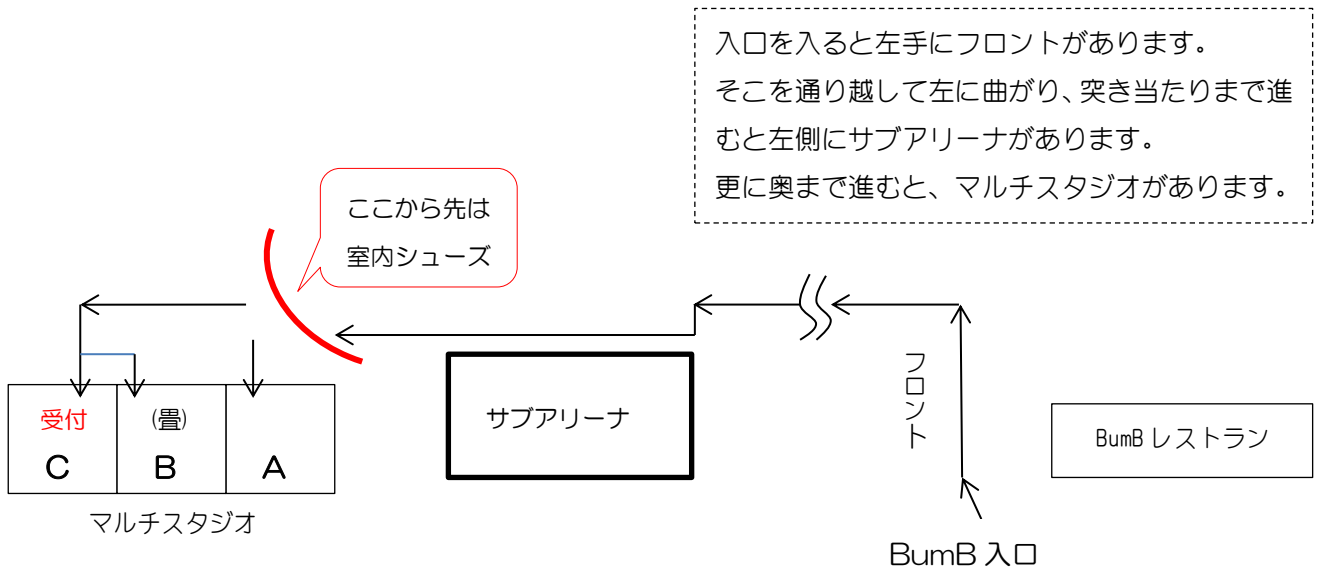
入口を入ると左手にフロントがあります。
そこを通り越して左に曲がり、突き当たりまで進むと左側にサブアリーナがあります。
更に奥まで進むと、マルチスタジオがあります。

ここから先は
室内シューズ

| 受付<br>C | (畳)<br>B | A |
|---|---|---|

マルチスタジオ

サブアリーナ

フロント

BumB レストラン

BumB 入口